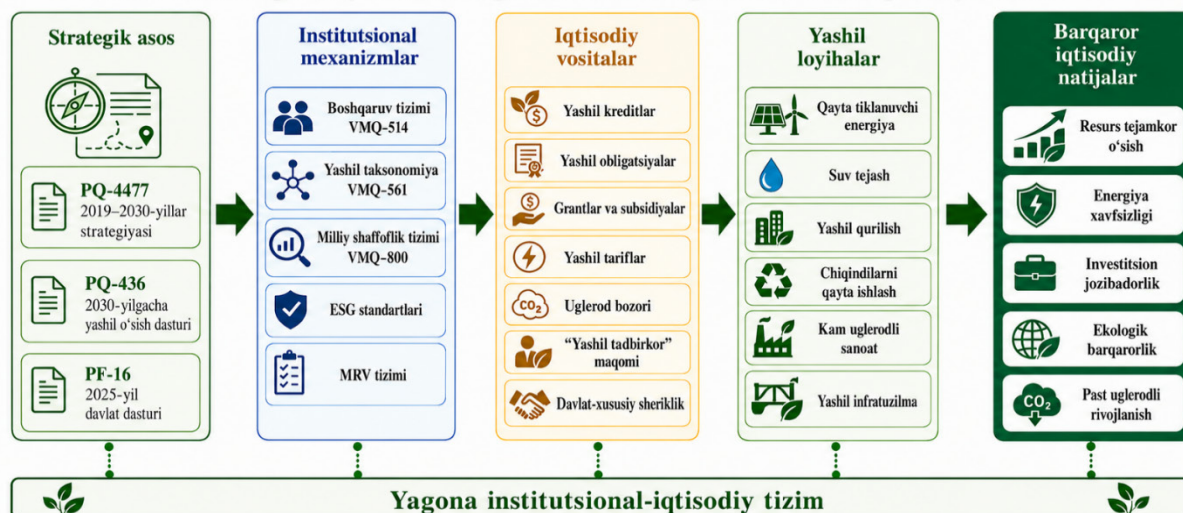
Strategik asos

PQ-4477
2019–2030-yillar strategiyasi

PQ-436
2030-yilgacha yashil o'sish dasturi

PF-16
2025-yil davlat dasturi

Institutsional mexanizmlar

Boshqaruv tizimi VMQ-514

Yashil taksonomiya VMQ-561

Milliy shaffoflik tizimi VMQ-800

ESG standartlari

MRV tizimi

Iqtisodiy vositalar

Yashil kreditlar

Yashil obligatsiyalar

Grantlar va subsidiyalar

Yashil tariflar

$CO_2$

Uglerod bozori

"Yashil tadbirkor" maqomi

Davlat-xususiy sheriklik

Yashil loyihalar

Qayta tiklanuvchi energiya

Suv tejash

Yashil qurilish

Chiqindilarni qayta ishlash

Kam uglerodli sanoat

Yashil infratuzilma

Barqaror iqtisodiy natijalar

Resurs tejamkor o'sish

Energiya xavfsizligi

Investitsion jozibadorlik

Ekologik barqarorlik

$CO_2$

Past uglerodli rivojlanish

Yagona institutsional-iqtisodiy tizim